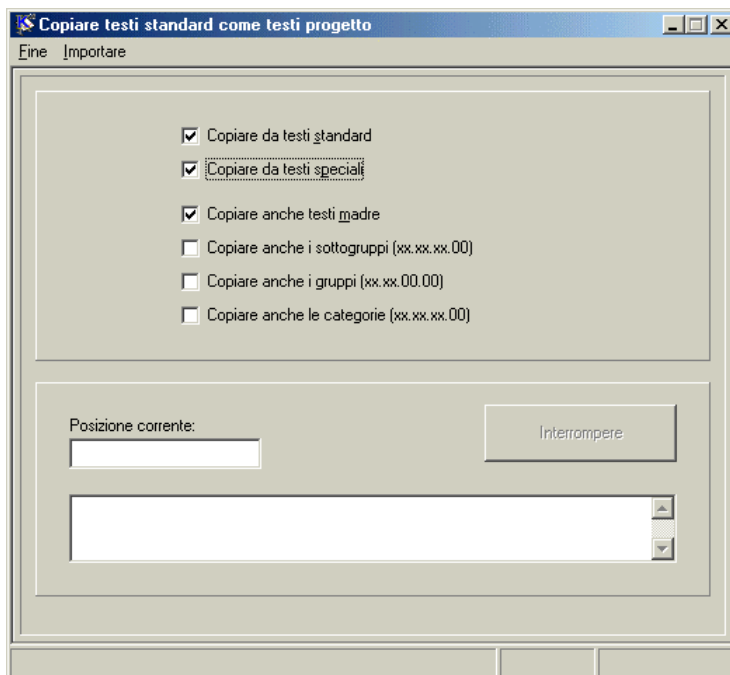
Copiare testi standard come testi progetto

Fine Importare

Copiare da testi standard

Copiare da testi speciali

Copiare anche testi madre

Copiare anche i sottogruppi (xx.xx.xx.00)

Copiare anche i gruppi (xx.xx.00.00)

Copiare anche le categorie (xx.xx.xx.00)

Posizione corrente:

Interrompere